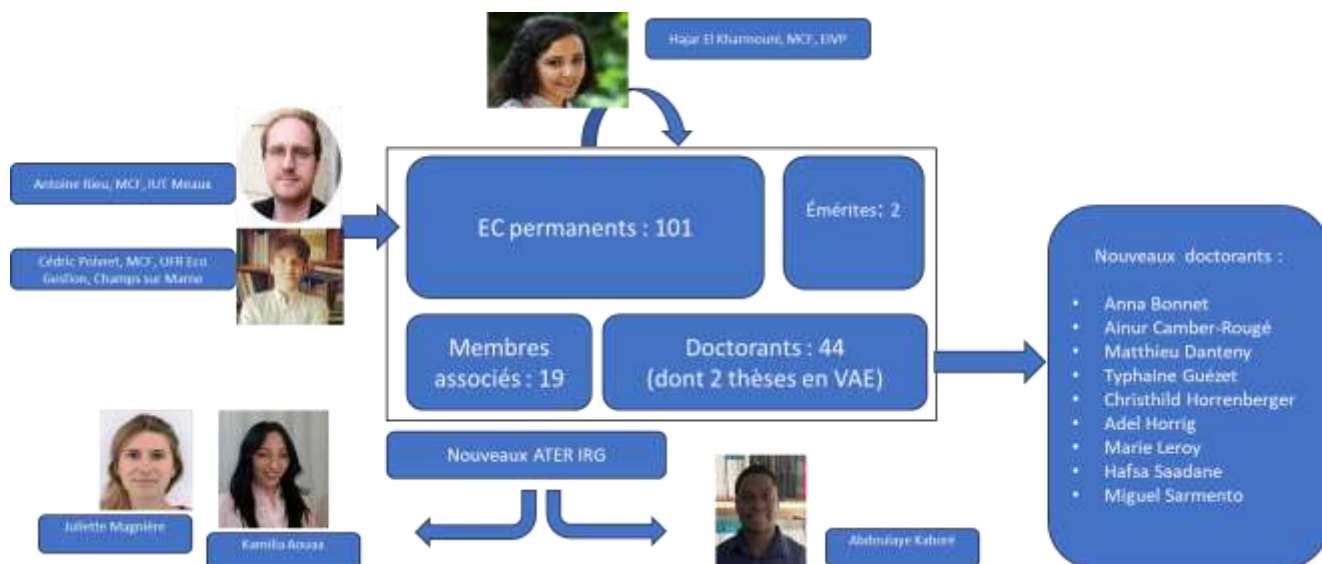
Hajar El Kharmouni, MCF, EIVP

Antoine Rieu, MCF, IUT Meaux

Cédric Poivret, MCF, UFR Eco Gestion, Champs sur Marne

EC permanents : 101

Émérites : 2

Membres associés : 19

Doctorants : 44 (dont 2 thèses en VAE)

Nouveaux doctorants :

- Anna Bonnet
- Ainur Camber-Rougé
- Matthieu Danteny
- Typhaine Guézet
- Christhild Horrenberger
- Adel Horrig
- Marie Leroy
- Hafsa Saadane
- Miguel Sarmento

Nouveaux ATER IRG

Juliette Magnière

Kamilia Aouaa

Abdoulaye Kaboré